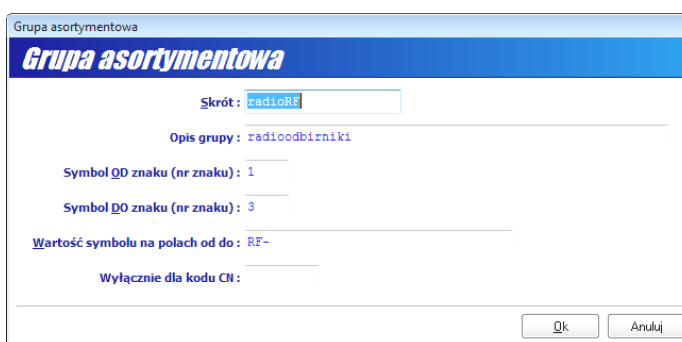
Grupa asortymentowa

Grupa asortymentowa

Skrót : radioRF

Opis grupy : radioodbirniki

Symbol OD znaku (nr znaku) : 1

Symbol DO znaku (nr znaku) : 3

Wartość symbolu na polach od do : RF-

Wyłącznie dla kodu CN :

Ok

Anuluj